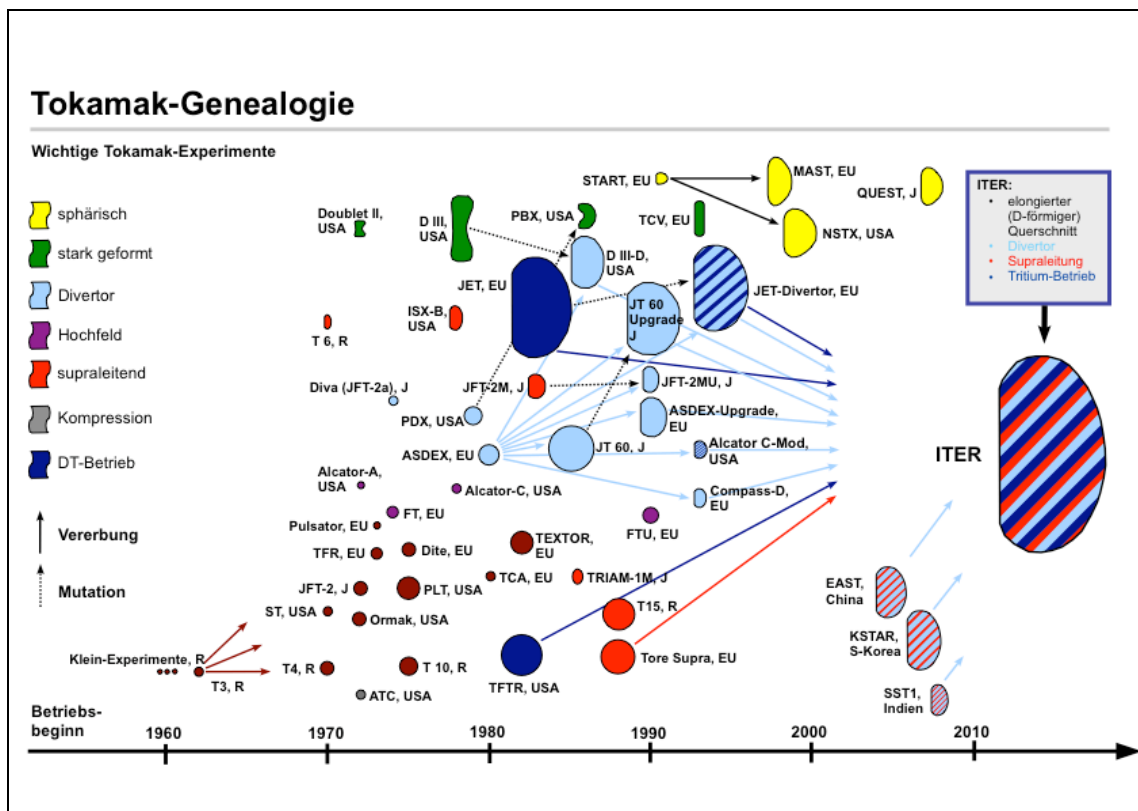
Tokamak-Genealogie

Wichtige Tokamak-Experimente

sphärisch
stark geformt
Divertor
Hochfeld
supraleitend
Kompression
DT-Betrieb

Vererbung
Mutation

START, EU
MAST, EU
QUEST, J
NSTX, USA
TCV, EU
PBX, USA
D III, USA
Doublet II, USA
D III-D, USA
JET, EU
JT 60 Upgrade J
JET-Divertor, EU
ISX-B, USA
T 6, R
Diva (JFT-2a), J
JFT-2M, J
JFT-2MU, J
PDX, USA
ASDEX-Upgrade, EU
ASDEX, EU
JT 60, J
Alcator C-Mod, USA
Alcator-A, USA
Alcator-C, USA
Compass-D, EU
FT, EU
Pulsator, EU
TFR, EU
Dite, EU
TEXTOR, EU
FTU, EU
JFT-2, J
PLT, USA
TCA, EU
TRIAM-1M, J
ST, USA
Ormak, USA
T15, R
Klein-Experimente, R
T3, R
T4, R
T 10, R
TFTR, USA
Tore Supra, EU
ATC, USA

ITER:
• elongierter (D-förmiger) Querschnitt
• Divertor
• Supraleitung
• Tritium-Betrieb

ITER

EAST, China
KSTAR, S-Korea
SST1, Indien

Betriebs-beginn
1960
1970
1980
1990
2000
2010